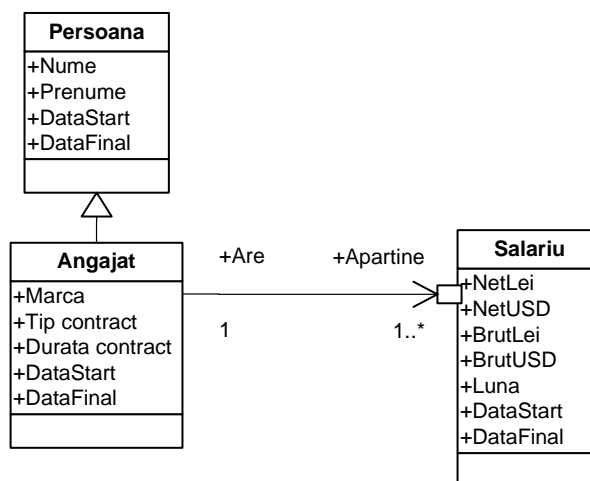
Persoana
+Nume
+Prenume
+DataStart
+DataFinal

Angajat
+Marca
+Tip contract
+Durata contract
+DataStart
+DataFinal

+Are
+Apartine
1
1..*

Salariu
+NetLei
+NetUSD
+BrutLei
+BrutUSD
+Luna
+DataStart
+DataFinal